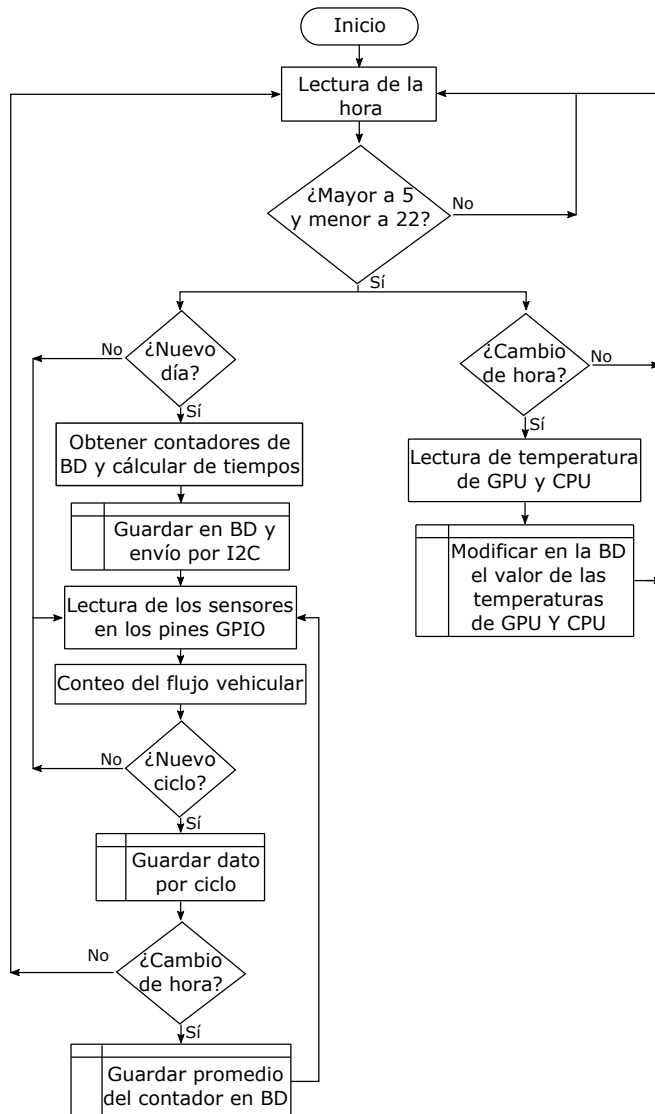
Inicio

Lectura de la hora

¿Mayor a 5 y menor a 22?

No

Sí

No

¿Nuevo día?

Sí

Obtener contadores de BD y cálcular de tiempos

Guardar en BD y envío por I2C

Lectura de los sensores en los pines GPIO

Conteo del flujo vehicular

No

¿Nuevo ciclo?

Sí

Guardar dato por ciclo

No

¿Cambio de hora?

Sí

Guardar promedio del contador en BD

¿Cambio de hora?

No

Sí

Lectura de temperatura de GPU y CPU

Modificar en la BD el valor de las temperaturas de GPU Y CPU